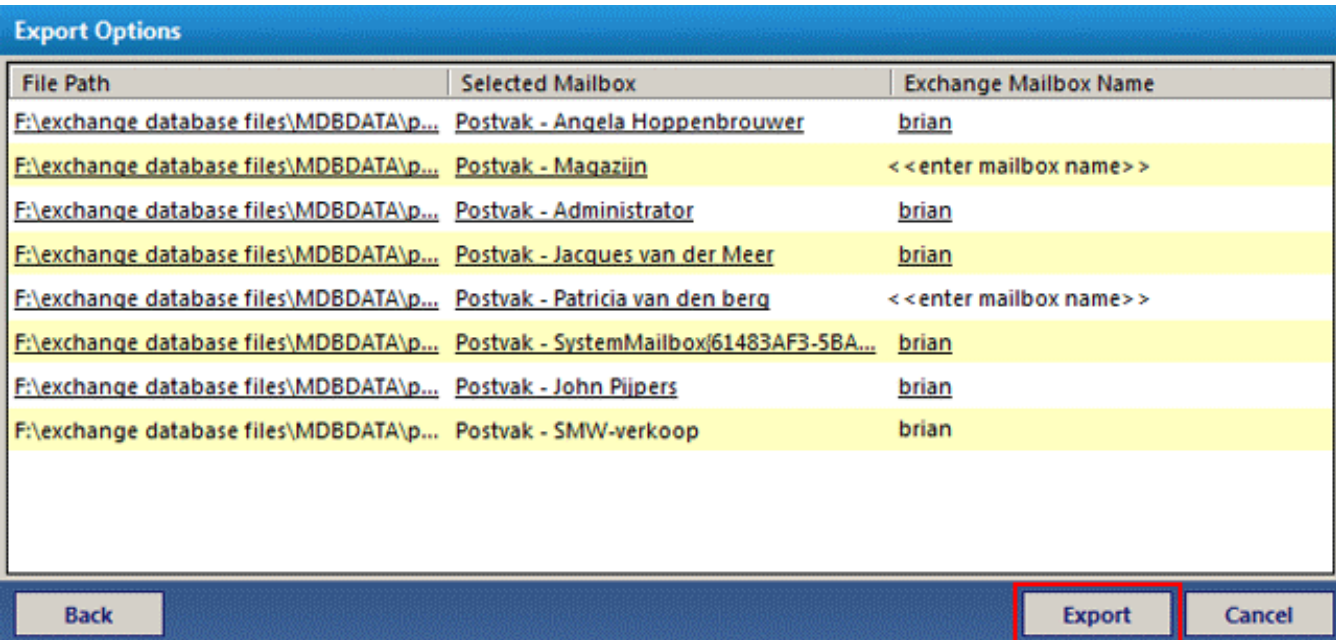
Export Options

| File Path | Selected Mailbox | Exchange Mailbox Name |
|---|---|---|
| F:\exchange database files\MDBDATA\p... | Postvak - Angela Hoppenbrouwer | brian |
| F:\exchange database files\MDBDATA\p... | Postvak - Magazijn | <<enter mailbox name>> |
| F:\exchange database files\MDBDATA\p... | Postvak - Administrator | brian |
| F:\exchange database files\MDBDATA\p... | Postvak - Jacques van der Meer | brian |
| F:\exchange database files\MDBDATA\p... | Postvak - Patricia van den berg | <<enter mailbox name>> |
| F:\exchange database files\MDBDATA\p... | Postvak - SystemMailbox{61483AF3-5BA... | brian |
| F:\exchange database files\MDBDATA\p... | Postvak - John Pijpers | brian |
| F:\exchange database files\MDBDATA\p... | Postvak - SMW-verkoop | brian |

Back

Export

Cancel